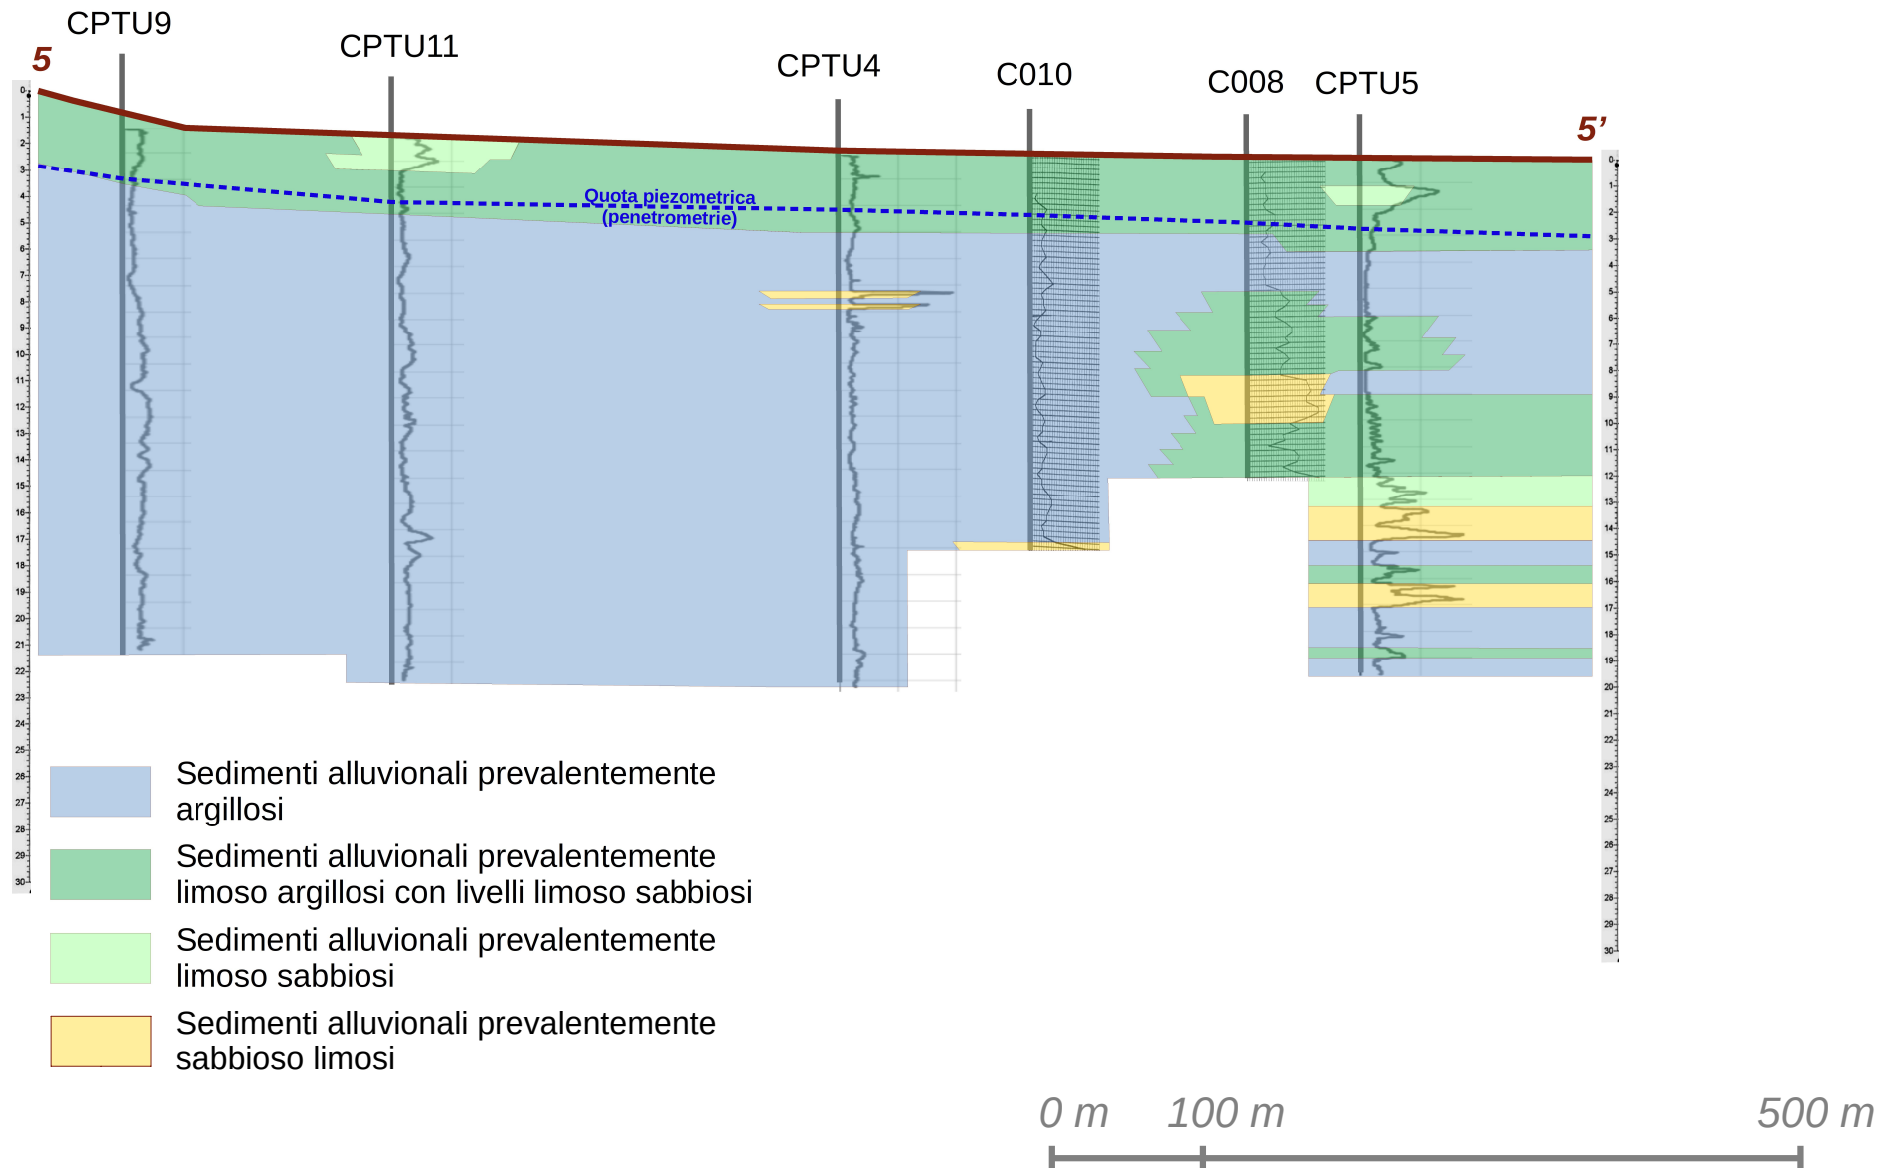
CPTU9
CPTU11
CPTU4
C010
C008
CPTU5
5
5'

Quota piezometrica
(penetrometrie)

0
1
2
3
4
5
6
7
8
9
10
11
12
13
14
15
16
17
18
19
20
21
22
23
24
25
26
27
28
29
30

0
1
2
3
4
5
6
7
8
9
10
11
12
13
14
15
16
17
18
19
20
21
22
23
24
25
26
27
28
29
30

Sedimenti alluvionali prevalentemente argillosi

Sedimenti alluvionali prevalentemente limoso argillosi con livelli limoso sabbiosi

Sedimenti alluvionali prevalentemente limoso sabbiosi

Sedimenti alluvionali prevalentemente sabbioso limosi

0 m
100 m
500 m